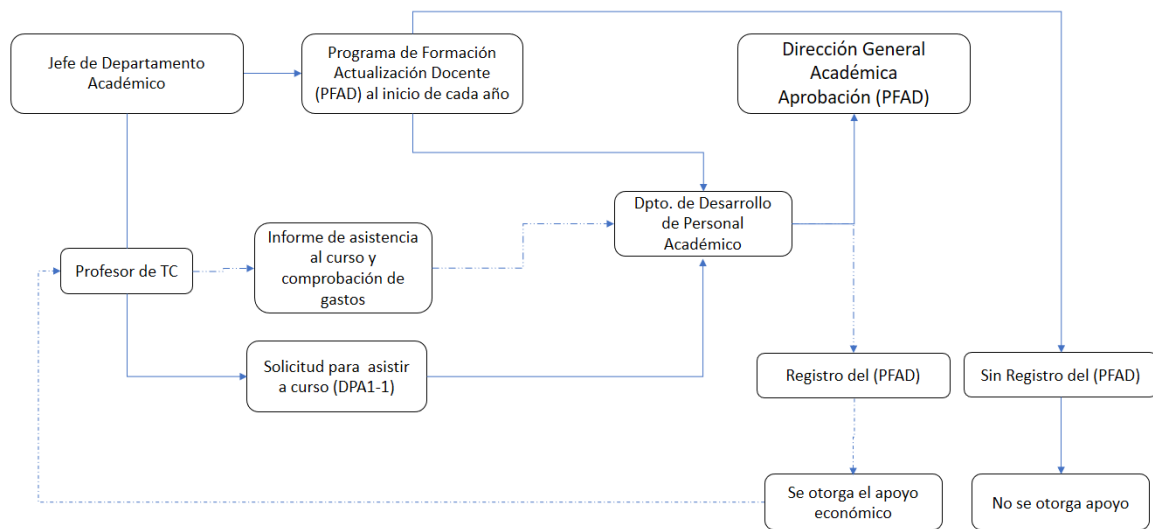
Jefe de Departamento Académico

Programa de Formación Actualización Docente (PFAD) al inicio de cada año

Dirección General Académica Aprobación (PFAD)

Dpto. de Desarrollo de Personal Académico

Profesor de TC

Informe de asistencia al curso y comprobación de gastos

Solicitud para asistir a curso (DPA1-1)

Registro del (PFAD)

Sin Registro del (PFAD)

Se otorga el apoyo económico

No se otorga apoyo